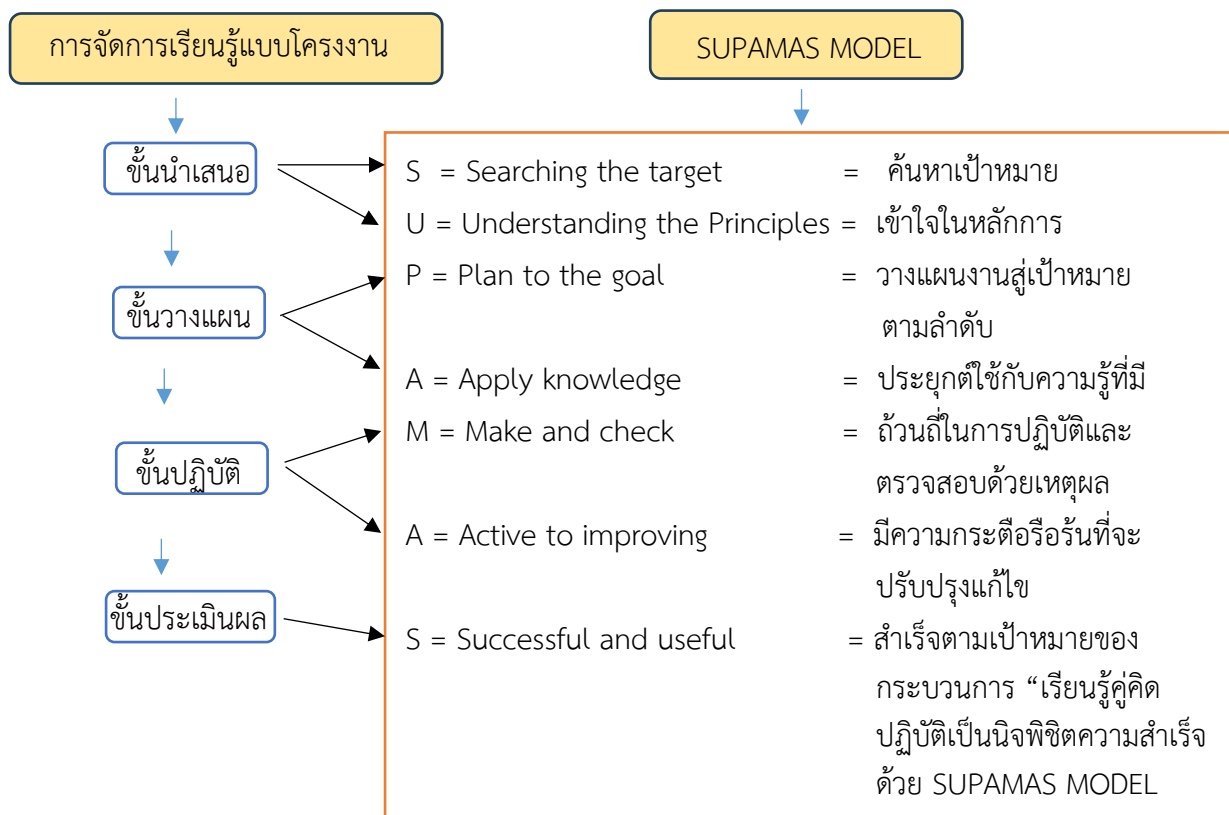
การจัดการเรียนรู้แบบโครงงาน

SUPAMAS MODEL

ขั้นนำเสนอ

ขั้นวางแผน

ขั้นปฏิบัติ

ขั้นประเมินผล

S = Searching the target = ค้นหาเป้าหมาย

U = Understanding the Principles = เข้าใจในหลักการ

P = Plan to the goal = วางแผนงานสู่เป้าหมายตามลำดับ

A = Apply knowledge = ประยุกต์ใช้กับความรู้ที่มี

M = Make and check = ถ้วนถี่ในการปฏิบัติและตรวจสอบด้วยเหตุผล

A = Active to improving = มีความกระตือรือร้นที่จะปรับปรุงแก้ไข

S = Successful and useful = สำเร็จตามเป้าหมายของกระบวนการ “เรียนรู้คู่คิด ปฏิบัติเป็นนิจพิชิตความสำเร็จ ด้วย SUPAMAS MODEL